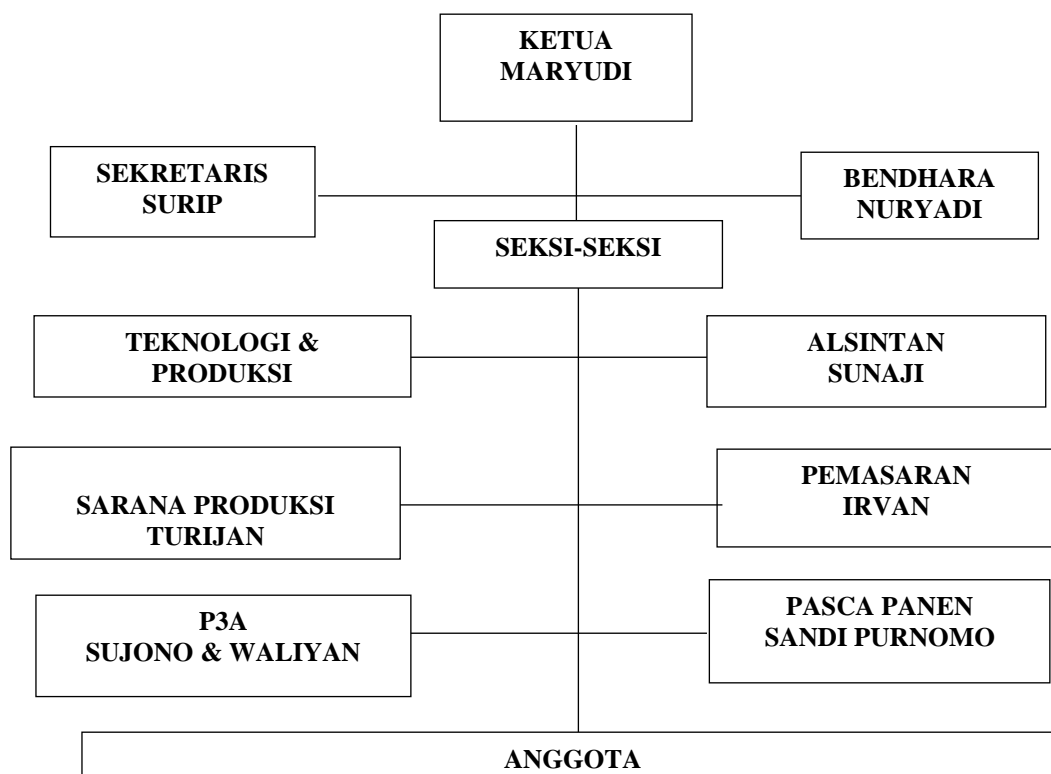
KETUA
MARYUDI

SEKRETARIS
SURIP

BENDHARA
NURYADI

SEKSI-SEKSI

TEKNOLOGI &
PRODUKSI

ALSINTAN
SUNAJI

SARANA PRODUKSI
TURIJAN

PEMASARAN
IRVAN

P3A
SUJONO & WALIYAN

PASCA PANEN
SANDI PURNOMO

ANGGOTA